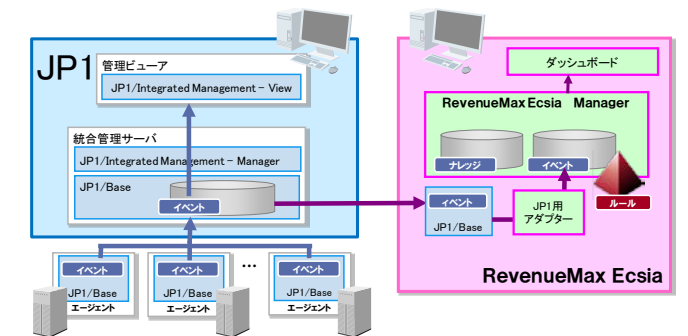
JP1
管理ビューア
JP1/Integrated Management - View
統合管理サーバ
JP1/Integrated Management - Manager
JP1/Base
イベント
イベント
JP1/Base
エージェント
イベント
JP1/Base
エージェント
…
イベント
JP1/Base
エージェント
ダッシュボード
RevenueMax Ecsia Manager
ナレッジ
イベント
ルール
イベント
JP1/Base
JP1用
アダプター
RevenueMax Ecsia